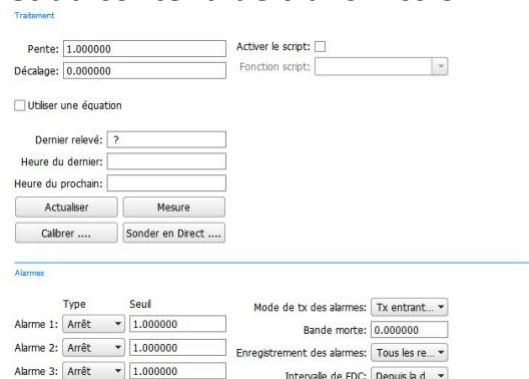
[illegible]

Traitement

Pente: 1.000000
Décalage: 0.000000

Activer le script:
Fonction script:

Utiliser une équation

Dernier relevé: ?
Heure du dernier:
Heure du prochain:

Actualiser
Mesure
Calibrer ....
Sonder en Direct ....

Alarmes

| | Type | Seuil |
|---|---|---|
| Alarme 1: | Arrêt | 1.000000 |
| Alarme 2: | Arrêt | 1.000000 |
| Alarme 3: | Arrêt | 1.000000 |

Mode de tx des alarmes: Tx entrant...
Bande morte: 0.000000
Enregistrement des alarmes: Tous les re...
Intervalle de FDC: Depuis la d...